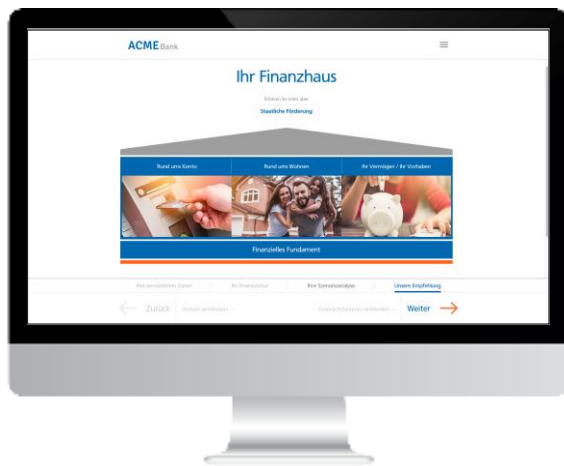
ACME Bank

Ihr Finanzhaus

Erfahren Sie mehr über

Staatliche Förderung

Rund ums Konto

Rund ums Wohnen

Ihr Vermögen / Ihr Vorhaben

Finanzielles Fundament

Ihre persönlichen Daten

Ihr Finanzstatus

Ihre Szenarioanalyse

Unsere Empfehlung

Zurück

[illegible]

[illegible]

Weiter